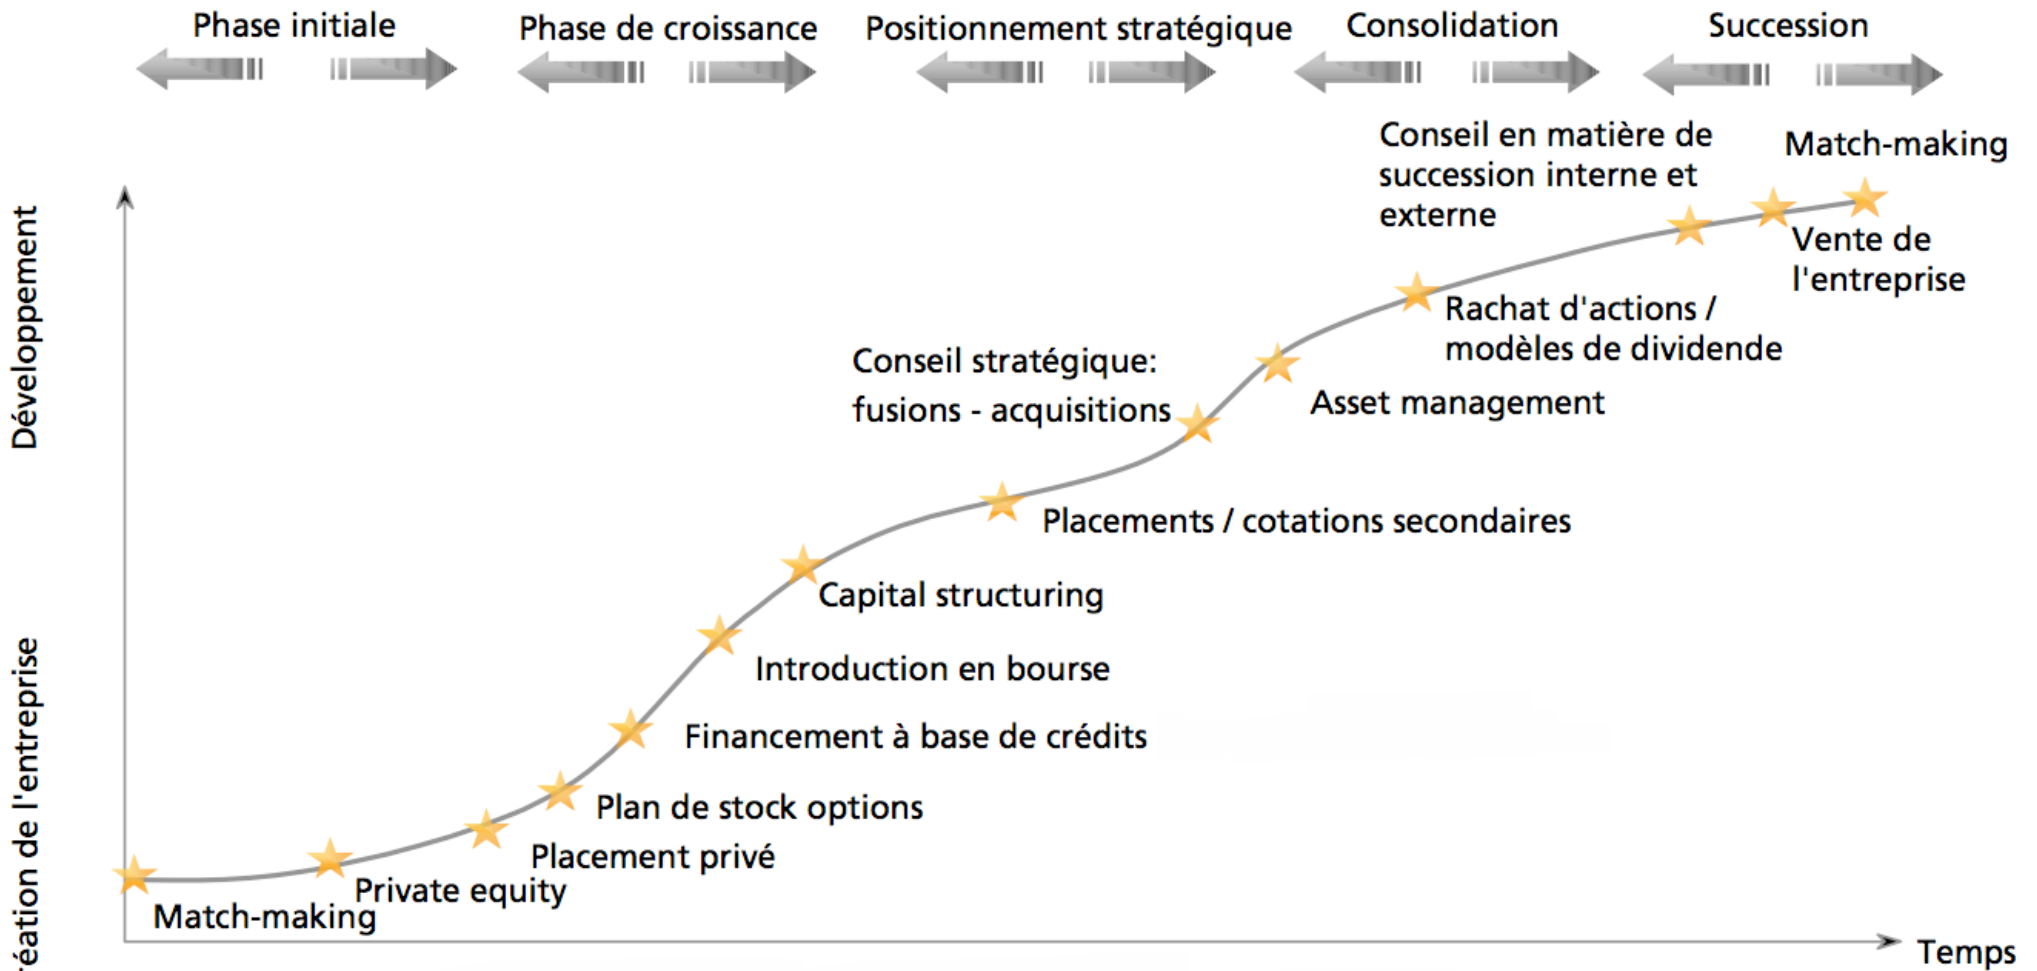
Phase initiale

Phase de croissance

Positionnement stratégique

Consolidation

Succession

Développement

éation de l'entreprise

Conseil en matière de succession interne et externe

Match-making

Vente de l'entreprise

Rachat d'actions / modèles de dividende

Asset management

Conseil stratégique: fusions - acquisitions

Placements / cotations secondaires

Capital structuring

Introduction en bourse

Financement à base de crédits

Plan de stock options

Placement privé

Private equity

Match-making

Temps